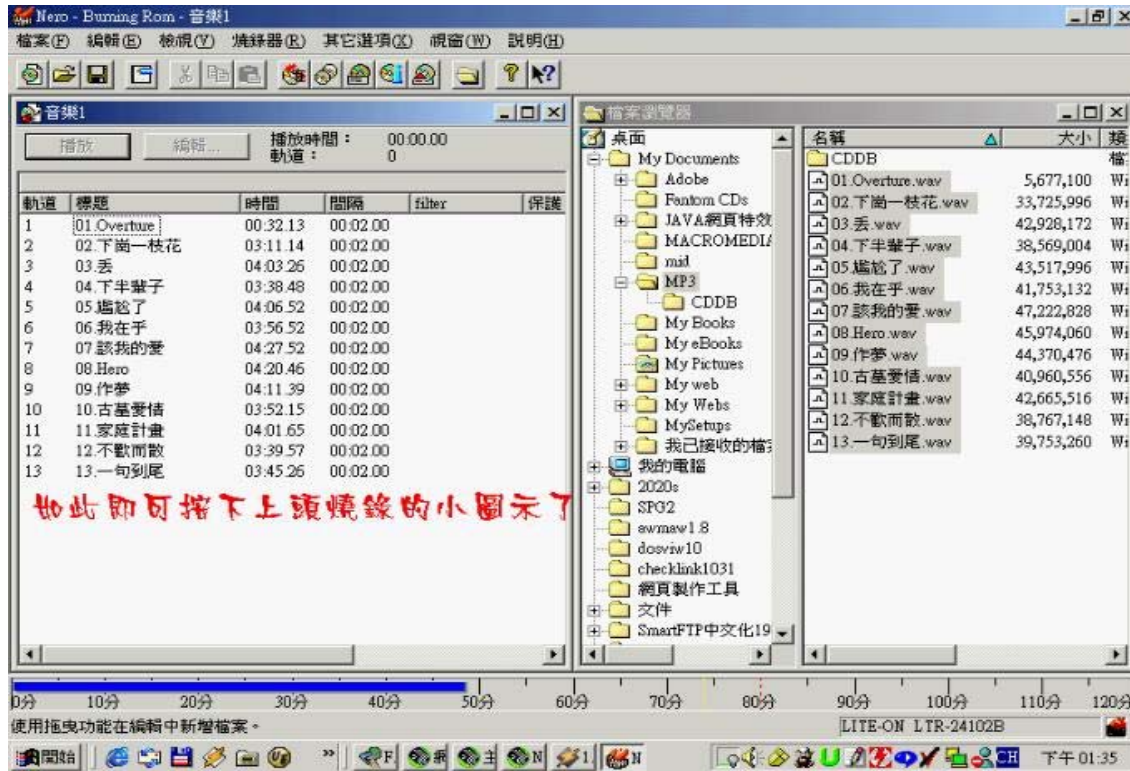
Nero - Burning Rom - 音樂1

檔案(F) 編輯(E) 檢視(V) 燒錄器(R) 其它選項(X) 視窗(W) 說明(H)

音樂1

播放 編輯... 播放時間： 00:00.00 軌道： 0

| 軌道 | 標題 | 時間 | 間隔 | filter | 保護 |
|---|---|---|---|---|---|
| 1 | 01.Overture | 00:32.13 | 00:02.00 | | |
| 2 | 02.下崗一枝花 | 03:11.14 | 00:02.00 | | |
| 3 | 03.丟 | 04:03.26 | 00:02.00 | | |
| 4 | 04.下半輩子 | 03:38.48 | 00:02.00 | | |
| 5 | 05.尷尬了 | 04:06.52 | 00:02.00 | | |
| 6 | 06.我在乎 | 03:56.52 | 00:02.00 | | |
| 7 | 07.該我的愛 | 04:27.52 | 00:02.00 | | |
| 8 | 08.Hero | 04:20.46 | 00:02.00 | | |
| 9 | 09.作夢 | 04:11.39 | 00:02.00 | | |
| 10 | 10.古墓愛情 | 03:52.15 | 00:02.00 | | |
| 11 | 11.家庭計畫 | 04:01.65 | 00:02.00 | | |
| 12 | 12.不歡而散 | 03:39.57 | 00:02.00 | | |
| 13 | 13.一句到尾 | 03:45.26 | 00:02.00 | | |

如此即可按下上頭燒錄的小圖示了

檔案瀏覽器

桌面
My Documents
Adobe
Fantom CDs
JAVA網頁特效
MACROMEDIA
mid
MP3
CDDB
My Books
My eBooks
My Pictures
My web
My Webs
MySetups
我已接收的檔案
我的電腦
2020s
SPG2
swmaw1.8
dosviw10
checklink1031
網頁製作工具
文件
SmartFTP中文化19

| 名稱 | 大小 | 類 |
|---|---|---|
| CDDB | | 檔 |
| 01.Overture.wav | 5,677,100 | Wi |
| 02.下崗一枝花.wav | 33,725,996 | Wi |
| 03.丟.wav | 42,928,172 | Wi |
| 04.下半輩子.wav | 38,569,004 | Wi |
| 05.尷尬了.wav | 43,517,996 | Wi |
| 06.我在乎.wav | 41,753,132 | Wi |
| 07.該我的愛.wav | 47,222,828 | Wi |
| 08.Hero.wav | 45,974,060 | Wi |
| 09.作夢.wav | 44,370,476 | Wi |
| 10.古墓愛情.wav | 40,960,556 | Wi |
| 11.家庭計畫.wav | 42,665,516 | Wi |
| 12.不歡而散.wav | 38,767,148 | Wi |
| 13.一句到尾.wav | 39,753,260 | Wi |

0分 10分 20分 30分 40分 50分 60分 70分 80分 90分 100分 110分 120分

使用拖曳功能在編輯中新增檔案。

LITE-ON LTR-24102B

開始 F 1 N CH 下午 01:35